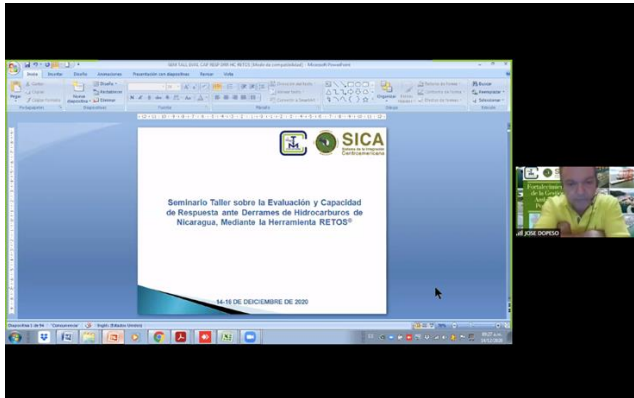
SICA
Sistema de la Integración Centroamericana

Seminario Taller sobre la Evaluación y Capacidad de Respuesta ante Derrames de Hidrocarburos de Nicaragua, Mediante la Herramienta RETOS®

14-16 DE DICIEMBRE DE 2020

Microsoft PowerPoint

Inicio Insertar Diseño Animaciones Presentación con diapositivas Revisar Vista

Pegar Portapapeles Nueva diapositiva Diapositivas Fuente Párrafo Dibujo Edición Buscar Reemplazar Seleccionar

Diapositiva 1 de 96 Concurrencia Inglés (Estados Unidos)

JOSE DOPESO
Fortalecimiento de la Gestión Ambiental